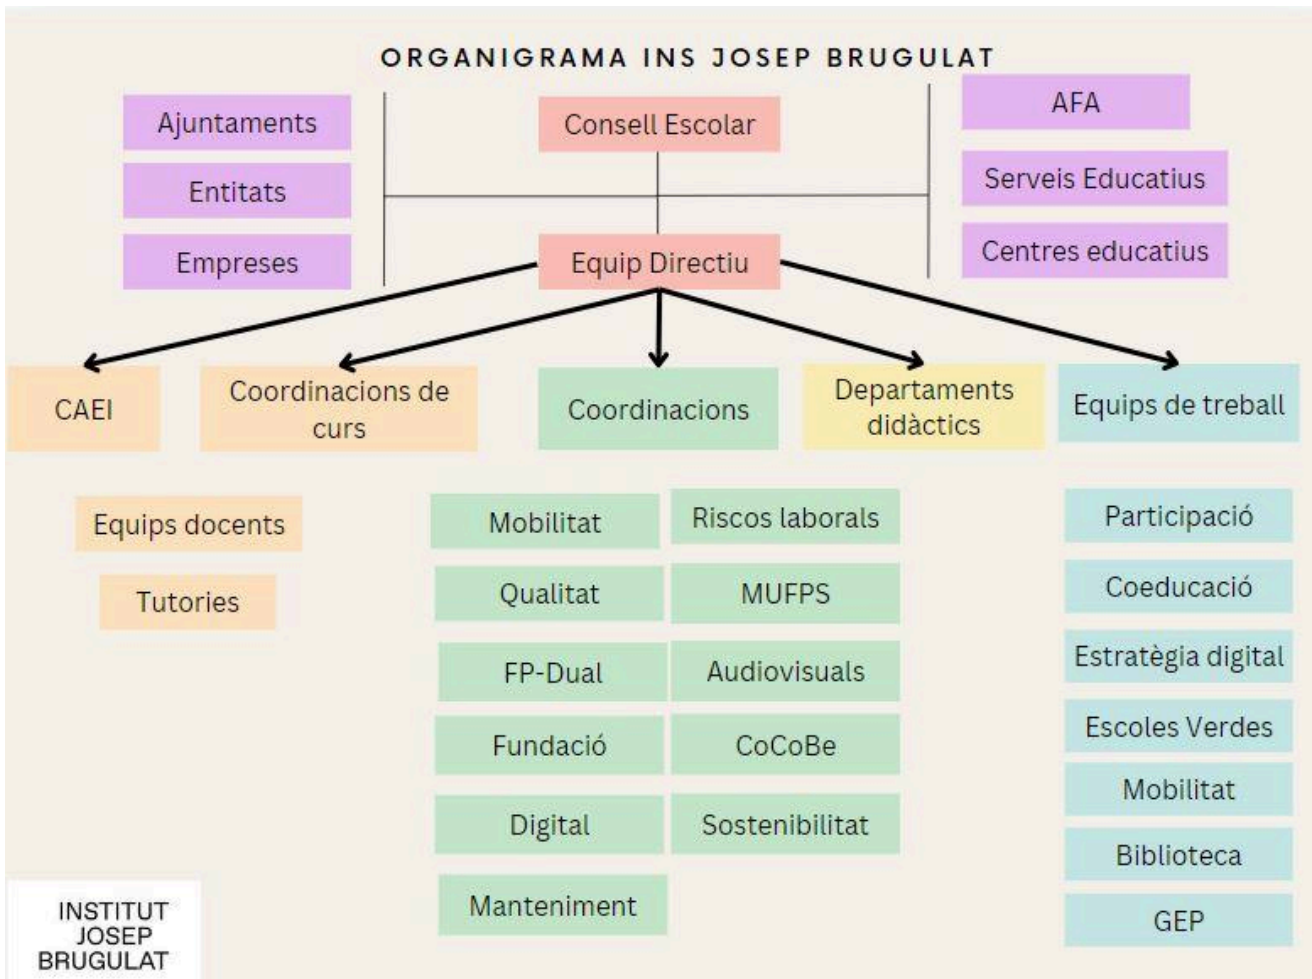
ORGANIGRAMA INS JOSEP BRUGULAT

Ajuntaments

Entitats

Empreses

Consell Escolar

Equip Directiu

AFA

Serveis Educatius

Centres educatius

CAEI

Coordinacions de curs

Coordinacions

Departaments didàctics

Equips de treball

Equips docents

Tutories

Mobilitat

Riscos laborals

Qualitat

MUFPS

FP-Dual

Audiovisuals

Fundació

CoCoBe

Digital

Sostenibilitat

Manteniment

Participació

Coeducació

Estratègia digital

Escoles Verdes

Mobilitat

Biblioteca

GEP

INSTITUT JOSEP BRUGULAT